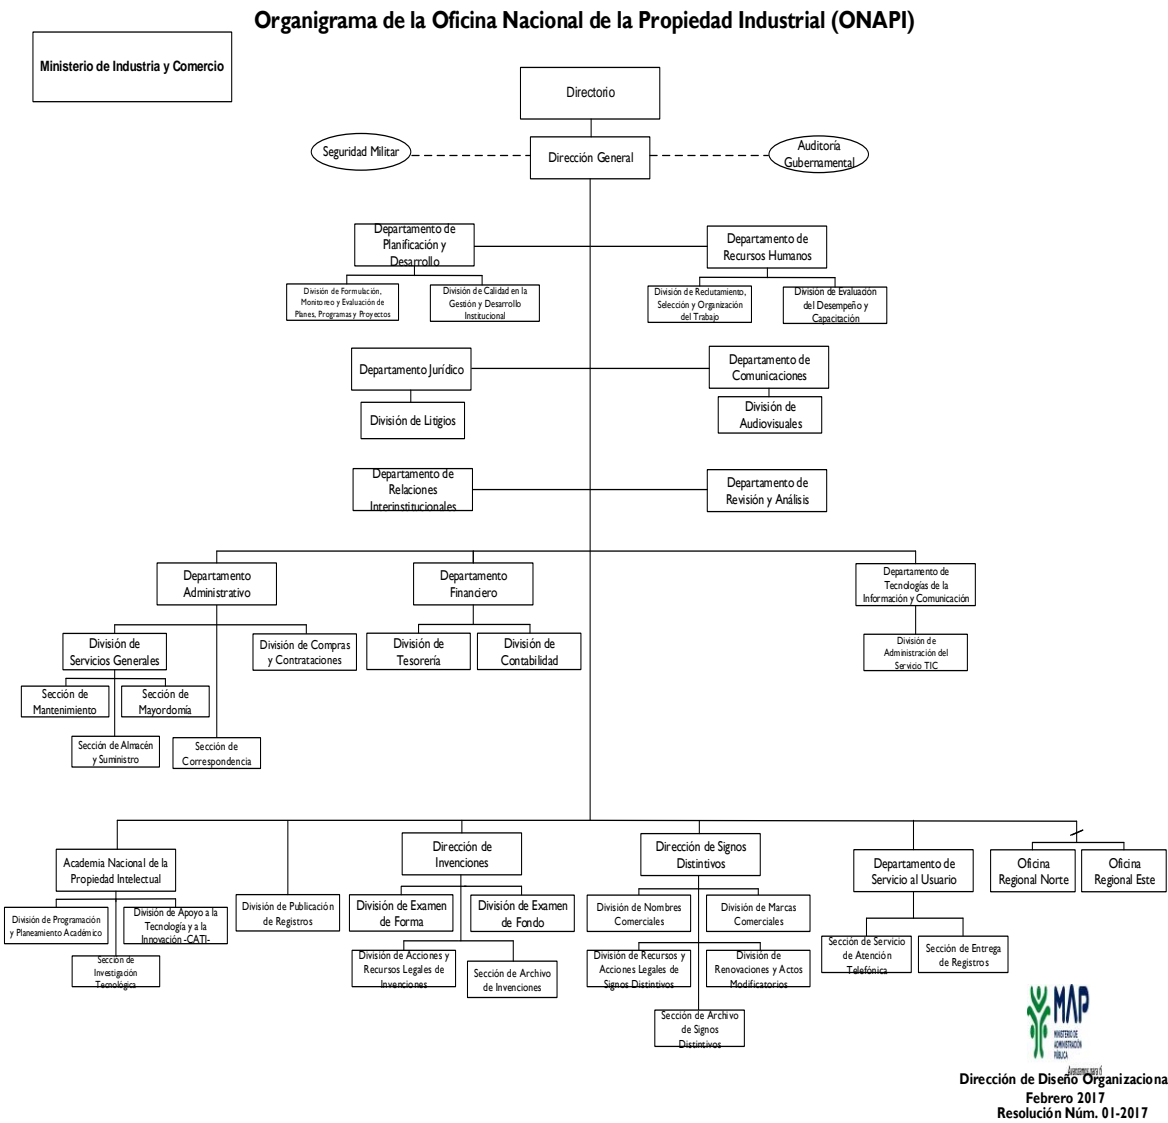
Organigrama de la Oficina Nacional de la Propiedad Industrial (ONAPI)

Ministerio de Industria y Comercio

Directorio

Seguridad Militar

Dirección General

Auditoría Gubernamental

Departamento de Planificación y Desarrollo

División de Formulación, Monitoreo y Evaluación de Planes, Programas y Proyectos

División de Calidad en la Gestión y Desarrollo Institucional

Departamento de Recursos Humanos

División de Reclutamiento, Selección y Organización del Trabajo

División de Evaluación del Desempeño y Capacitación

Departamento Jurídico

División de Litigios

Departamento de Comunicaciones

División de Audiovisuales

Departamento de Relaciones Interinstitucionales

Departamento de Revisión y Análisis

Departamento Administrativo

División de Servicios Generales

Sección de Mantenimiento

Sección de Mayordomía

Sección de Almacén y Suministro

Sección de Correspondencia

División de Compras y Contrataciones

Departamento Financiero

División de Tesorería

División de Contabilidad

Departamento de Tecnologías de la Información y Comunicación

División de Administración del Servicio TIC

Academia Nacional de la Propiedad Intelectual

División de Programación y Planeamiento Académico

División de Apoyo a la Tecnología y a la Innovación -CATI-

Sección de Investigación Tecnológica

División de Publicación de Registros

Dirección de Invenciones

División de Examen de Forma

División de Examen de Fondo

División de Acciones y Recursos Legales de Invenciones

Sección de Archivo de Invenciones

Dirección de Signos Distintivos

División de Nombres Comerciales

División de Marcas Comerciales

División de Recursos y Acciones Legales de Signos Distintivos

División de Renovaciones y Actos Modificatorios

Sección de Archivo de Signos Distintivos

Departamento de Servicio al Usuario

Sección de Servicio de Atención Telefónica

Sección de Entrega de Registros

Oficina Regional Norte

Oficina Regional Este

MAP
MINISTERIO DE ADMINISTRACIÓN PÚBLICA

Dirección de Diseño Organizaciona
Febrero 2017
Resolución Núm. 01-2017